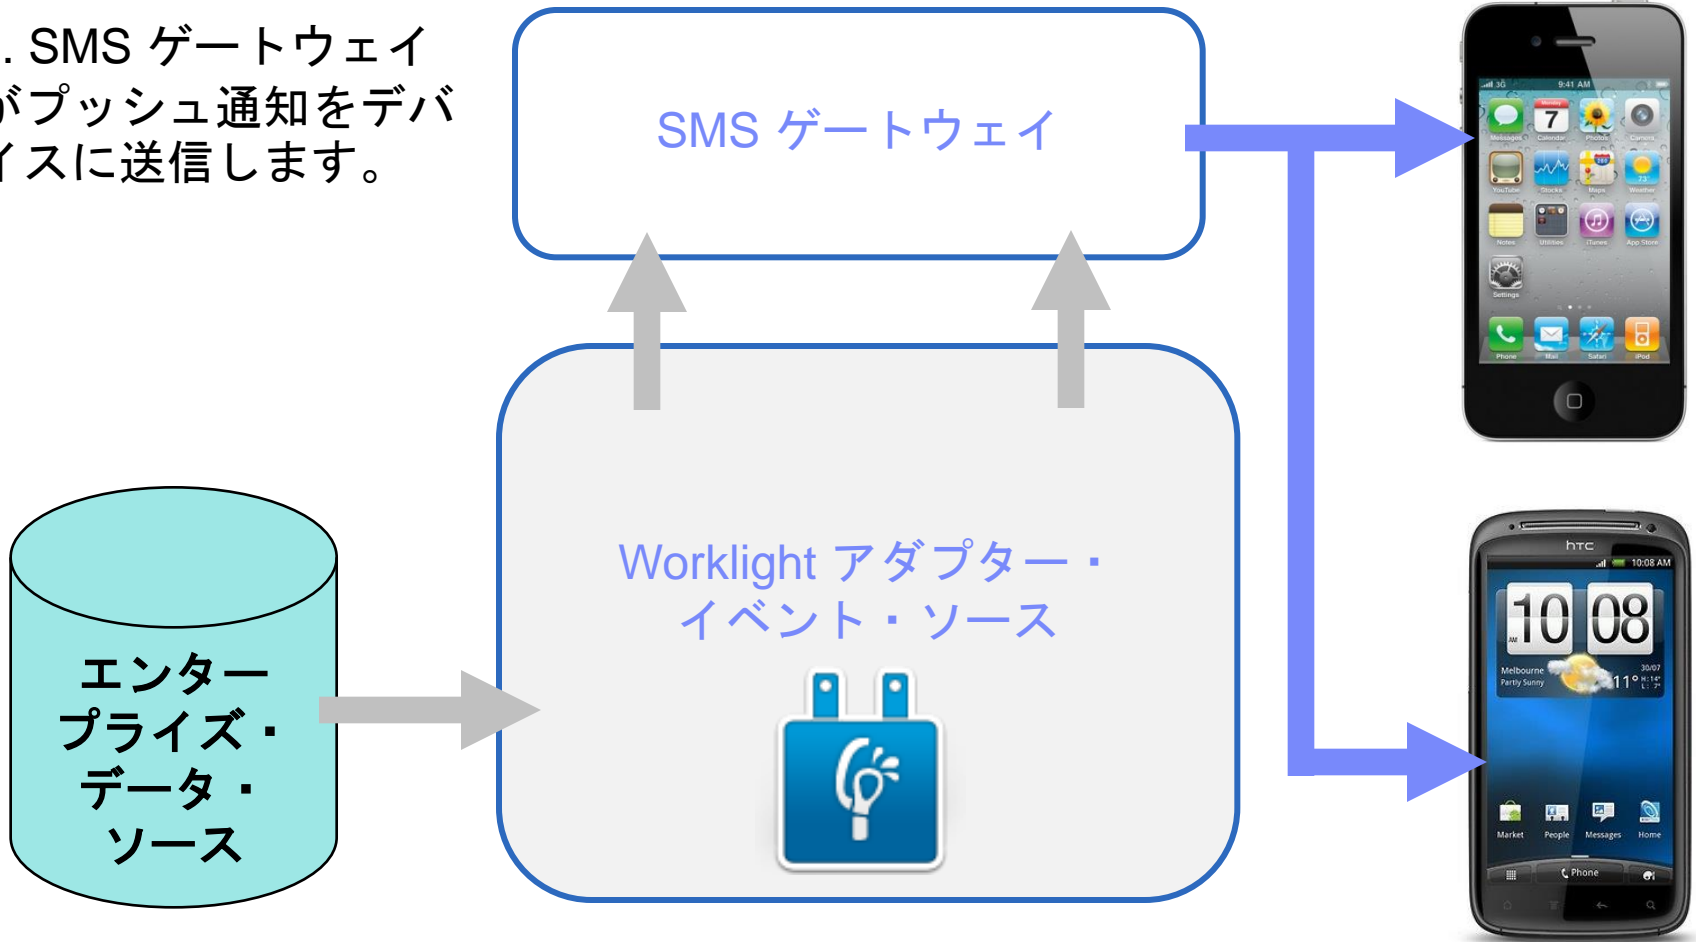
. SMS ゲートウェイ
がプッシュ通知をデバ
イスに送信します。

SMS ゲートウェイ

Worklight アダプター・イベント・ソース

エンタープライズ・データ・ソース

9:41 AM

7

htc

10:08 AM

10 08

Melbourne
Partly Sunny

11°

Market People Messages Home

Phone